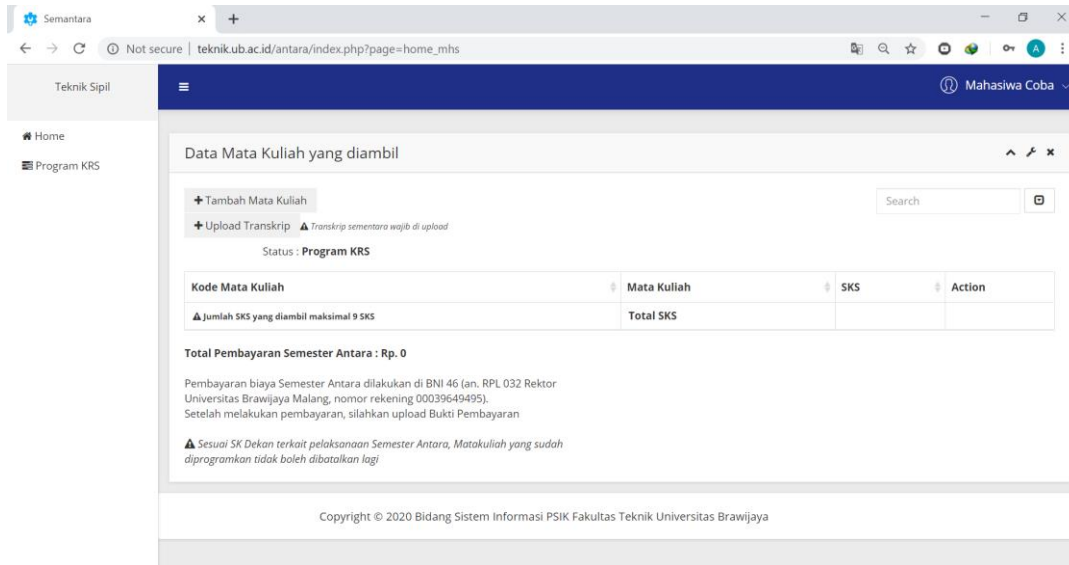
Semantara

Not secure | teknik.ub.ac.id/antara/index.php?page=home_mhs

A

Teknik Sipil

Mahasiswa Coba

Home

Program KRS

Data Mata Kuliah yang diambil

+ Tambah Mata Kuliah

+ Upload Transkrip Transkrip sementara wajib di upload

Search

Status : Program KRS

| Kode Mata Kuliah | Mata Kuliah | SKS | Action |
|---|---|---|---|
| Jumlah SKS yang diambil maksimal 9 SKS | Total SKS | | |

Total Pembayaran Semester Antara : Rp. 0

Pembayaran biaya Semester Antara dilakukan di BNI 46 (an. RPL 032 Rektor Universitas Brawijaya Malang, nomor rekening 00039649495).
Setelah melakukan pembayaran, silahkan upload Bukti Pembayaran

Sesuai SK Dekan terkait pelaksanaan Semester Antara, Matakuliah yang sudah diprogramkan tidak boleh dibatalkan lagi

Copyright © 2020 Bidang Sistem Informasi PSIK Fakultas Teknik Universitas Brawijaya